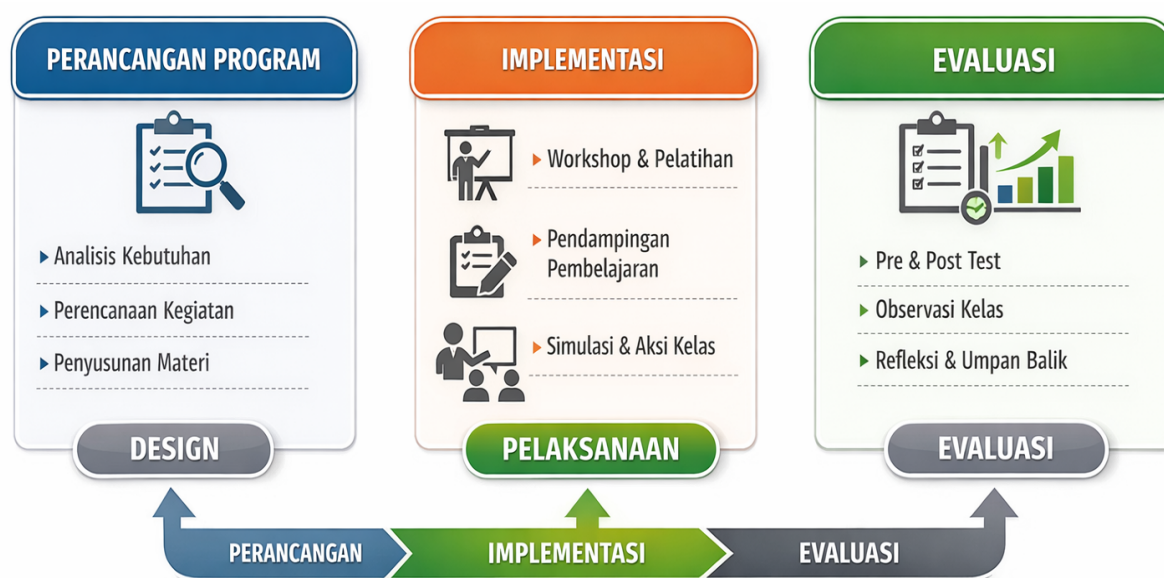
PERANCANGAN PROGRAM

Analisis Kebutuhan

Perencanaan Kegiatan

Penyusunan Materi

DESIGN

IMPLEMENTASI

Workshop & Pelatihan

Pendampingan Pembelajaran

Simulasi & Aksi Kelas

PELAKSANAAN

EVALUASI

Pre & Post Test

Observasi Kelas

Refleksi & Umpan Balik

EVALUASI

PERANCANGAN

IMPLEMENTASI

EVALUASI